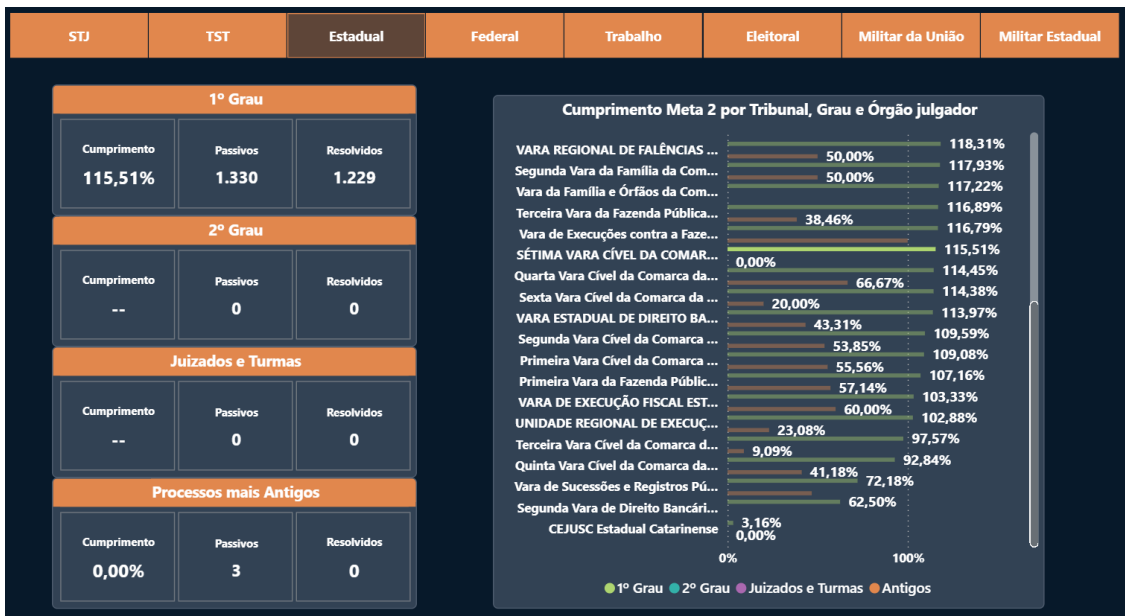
STJ | TST | Estadual | Federal | Trabalho | Eleitoral | Militar da União | Militar Estadual

1º Grau

Cumprimento
115,51%

Passivos
1.330

Resolvidos
1.229

2º Grau

Cumprimento
--

Passivos
0

Resolvidos
0

Juizados e Turmas

Cumprimento
--

Passivos
0

Resolvidos
0

Processos mais Antigos

Cumprimento
0,00%

Passivos
3

Resolvidos
0

Cumprimento Meta 2 por Tribunal, Grau e Órgão julgador

VARA REGIONAL DE FALÊNCIAS ... 118,31% 50,00%
Segunda Vara da Família da Com... 117,93% 50,00%
Vara da Família e Órfãos da Com... 117,22%
Terceira Vara da Fazenda Pública... 116,89% 38,46%
Vara de Execuções contra a Faze... 116,79%
SÉTIMA VARA CÍVEL DA COMAR... 115,51% 0,00%
Quarta Vara Cível da Comarca da... 114,45% 66,67%
Sexta Vara Cível da Comarca da ... 114,38% 20,00%
VARA ESTADUAL DE DIREITO BA... 113,97% 43,31%
Segunda Vara Cível da Comarca ... 109,59% 53,85%
Primeira Vara Cível da Comarca ... 109,08% 55,56%
Primeira Vara da Fazenda Públic... 107,16% 57,14%
VARA DE EXECUÇÃO FISCAL EST... 103,33% 60,00%
UNIDADE REGIONAL DE EXECUÇ... 102,88% 23,08%
Terceira Vara Cível da Comarca d... 97,57% 9,09%
Quinta Vara Cível da Comarca da... 92,84% 41,18%
Vara de Sucessões e Registros Pú... 72,18%
Segunda Vara de Direito Bancári... 62,50%
CEJUSC Estadual Catarinense 3,16% 0,00%

0% 100%

1º Grau 2º Grau Juizados e Turmas Antigos